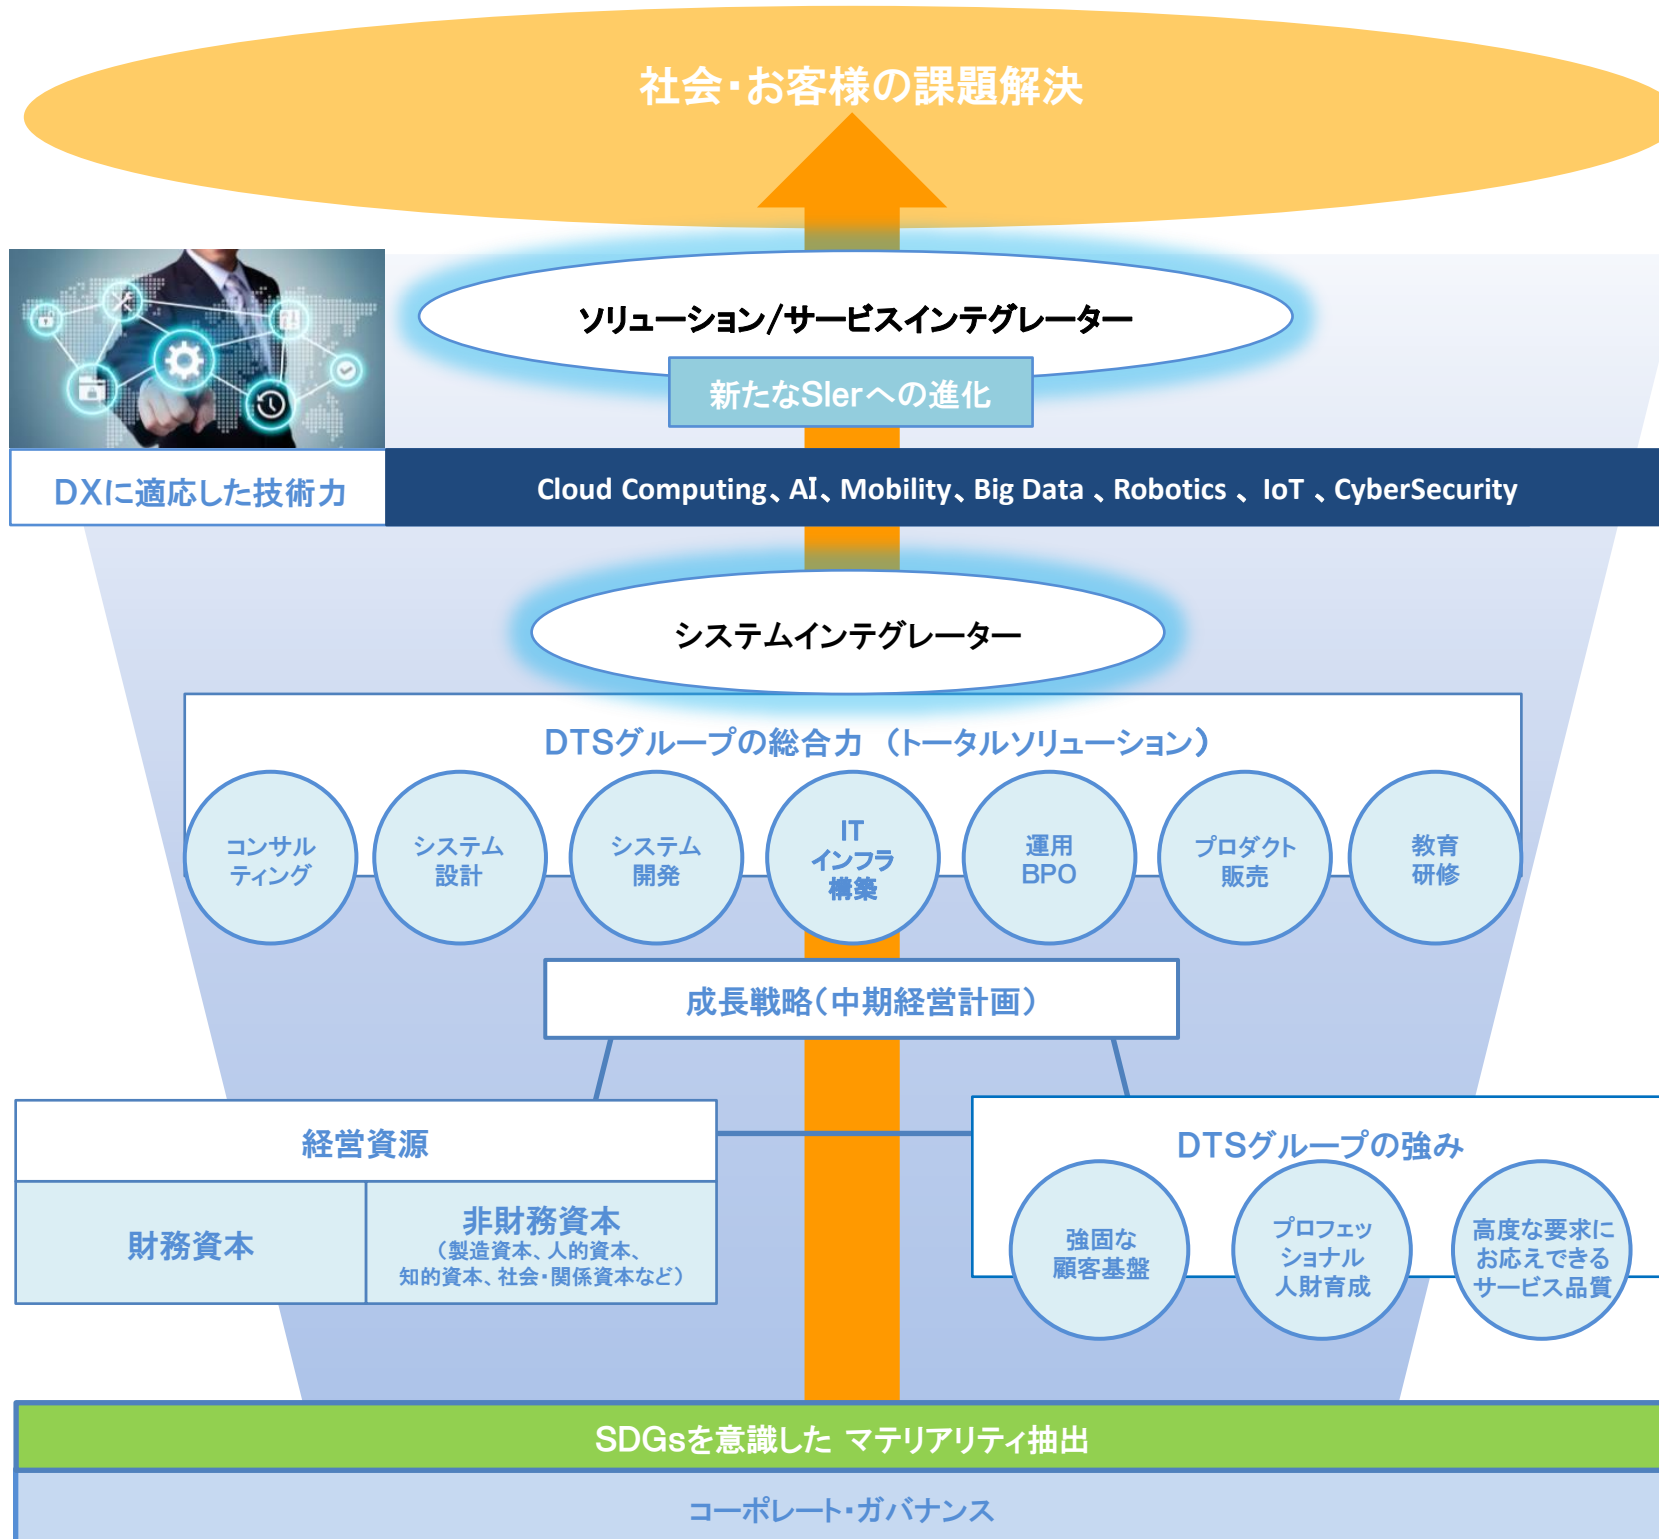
社会・お客様の課題解決

ソリューション/サービスインテグレーター

新たなSIerへの進化

DXに適応した技術力

Cloud Computing、AI、Mobility、Big Data 、Robotics 、 IoT 、CyberSecurity

システムインテグレーター

DTSグループの総合力（トータルソリューション）

コンサルティング

システム設計

システム開発

IT インフラ構築

運用 BPO

プロダクト販売

教育研修

成長戦略（中期経営計画）

経営資源

財務資本

非財務資本
（製造資本、人的資本、知的資本、社会・関係資本など）

DTSグループの強み

強固な顧客基盤

プロフェッショナル人財育成

高度な要求にお応えできるサービス品質

SDGsを意識した マテリアリティ抽出

コーポレート・ガバナンス